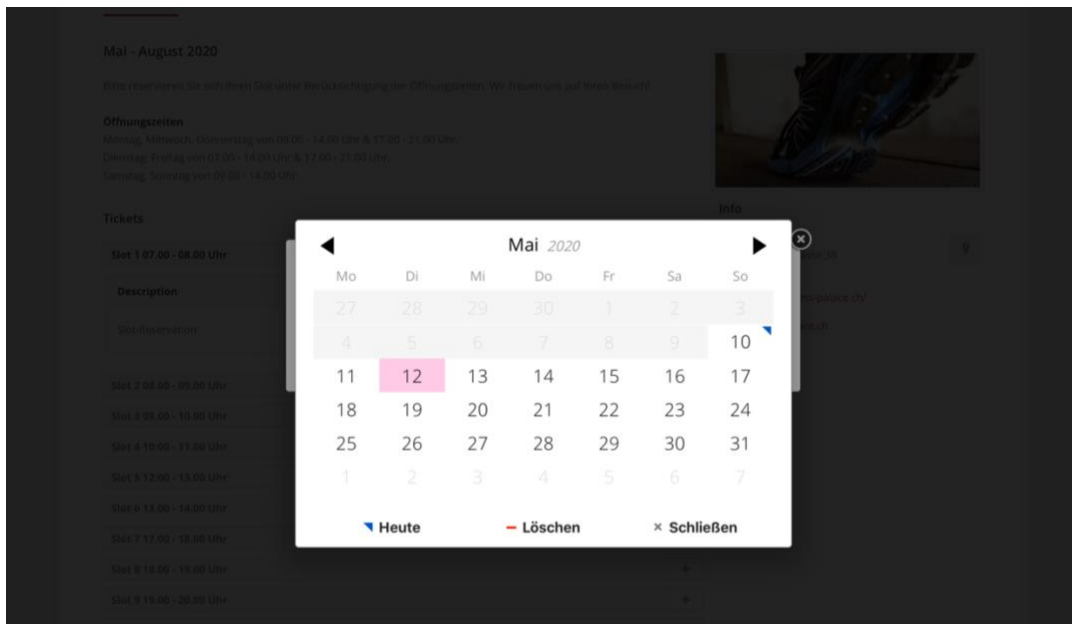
Mai - August 2020

Bitte reservieren Sie sich Ihren Slot unter Berücksichtigung der Öffnungszeiten. Wir freuen uns auf Ihren Besuch!

Öffnungszeiten
Montag, Mittwoch, Donnerstag von 08.00 - 14.00 Uhr & 17.00 - 21.00 Uhr.
Dienstag, Freitag von 07.00 - 14.00 Uhr & 17.00 - 21.00 Uhr.
Samstag, Sonntag von 08.00 - 14.00 Uhr.

Tickets

Slot 1 07.00 - 08.00 Uhr

Description

Slot-Reservation

Slot 2 08.00 - 09.00 Uhr
Slot 3 09.00 - 10.00 Uhr
Slot 4 10.00 - 11.00 Uhr
Slot 5 12.00 - 13.00 Uhr
Slot 6 13.00 - 14.00 Uhr
Slot 7 17.00 - 18.00 Uhr
Slot 8 18.00 - 19.00 Uhr
Slot 9 19.00 - 20.00 Uhr

Info

Mai 2020

| Mo | Di | Mi | Do | Fr | Sa | So |
|---|---|---|---|---|---|---|
| 27 | 28 | 29 | 30 | 1 | 2 | 3 |
| 4 | 5 | 6 | 7 | 8 | 9 | 10 |
| 11 | 12 | 13 | 14 | 15 | 16 | 17 |
| 18 | 19 | 20 | 21 | 22 | 23 | 24 |
| 25 | 26 | 27 | 28 | 29 | 30 | 31 |
| 1 | 2 | 3 | 4 | 5 | 6 | 7 |

Heute
Löschen
× Schließen